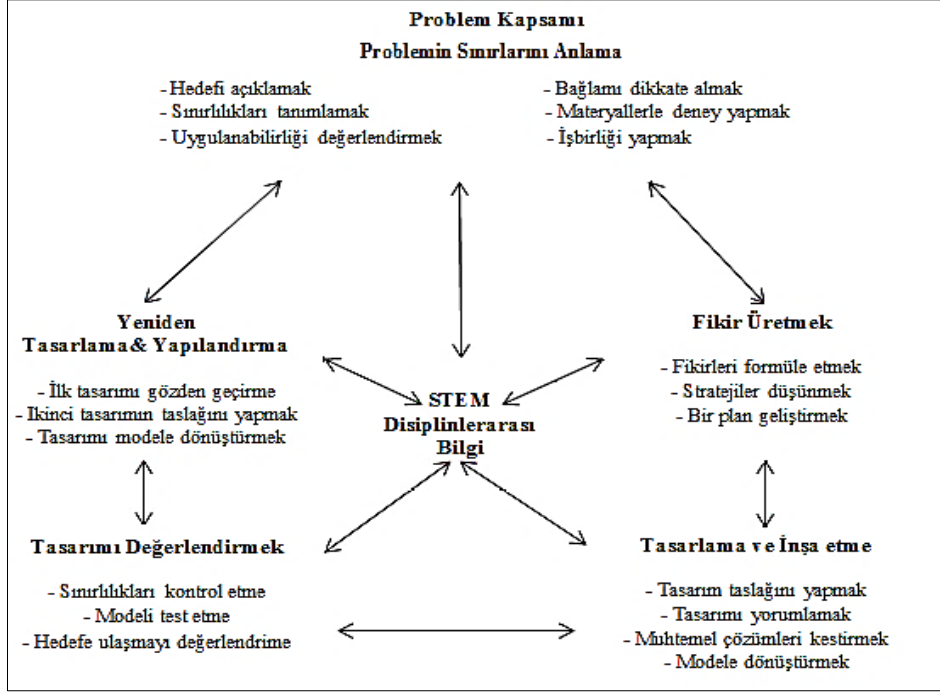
Problem Kapsamı
Problemin Sınırlarını Anlama

- Hedefi açıklamak
- Sınırlılıkları tanımlamak
- Uygulanabilirliği değerlendirmek

- Bağlamı dikkate almak
- Materyallerle deney yapmak
- İşbirliği yapmak

Yeniden
Tasarlama& Yapılandırma

- İlk tasarımı gözden geçirme
- Ikinci tasarımın taslağını yapmak
- Tasarımı modele dönüştürmek

STEM
Disiplinlerarası
Bilgi

Fikir Üretmek

- Fikirleri formüle etmek
- Stratejiler düşünmek
- Bir plan geliştirmek

Tasarımı Değerlendirmek

- Sınırlılıkları kontrol etme
- Modeli test etme
- Hedefe ulaşmayı değerlendrime

Tasarlama ve İnşa etme

- Tasarım taslağını yapmak
- Tasarımı yorumlamak
- Muhtemel çözümleri kestirmek
- Modele dönüştürmek